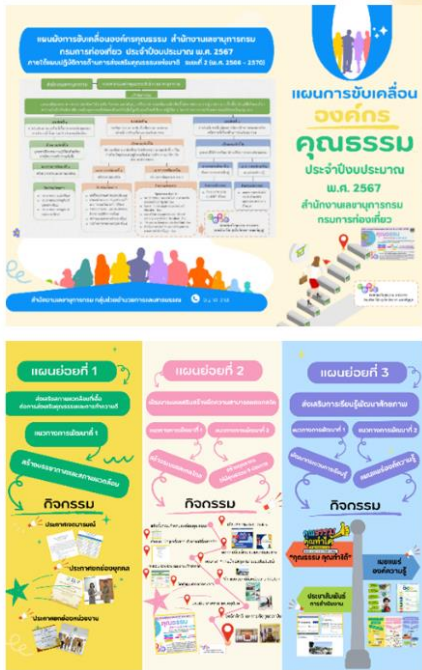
แผนการขับเคลื่อนองค์กรคุณธรรม สำนักงานเลขานุการกรม กรมการท่องเที่ยว ประจำปีงบประมาณ พ.ศ. 2567

ภายใต้แผนปฏิบัติการด้านการส่งเสริมคุณธรรมแห่งชาติ ระยะที่ 2 (พ.ศ. 2566 - 2570)

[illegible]

สำนักงานเลขานุการกรม กลุ่มส่งเสริมวัฒนธรรมและคุณธรรม

แผนการขับเคลื่อน
องค์กร
คุณธรรม
ประจำปีงบประมาณ
พ.ศ. 2567
สำนักงานเลขานุการกรม
กรมการท่องเที่ยว

แผนย่อยที่ 1

ส่งเสริมการพัฒนาคนให้มีความรู้ความเข้าใจด้านคุณธรรมและเศรษฐกิจพอเพียง

แนวทางการพัฒนาที่ 1

สร้างบรรยากาศและสภาพแวดล้อม

กิจกรรม

ประชาสัมพันธ์

ประชาสัมพันธ์บุคคล

ประชาสัมพันธ์หน่วยงาน

แผนย่อยที่ 2

ส่งเสริมและสร้างเครือข่ายความร่วมมือ

แนวทางการพัฒนาที่ 1

แนวทางการพัฒนาที่ 2

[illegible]

กิจกรรม

แผนย่อยที่ 3

ส่งเสริมการเรียนรู้เพื่อพัฒนาศักยภาพ

แนวทางการพัฒนาที่ 1

แนวทางการพัฒนาที่ 2

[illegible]

กิจกรรม

"คุณธรรม คุณทำได้"

ประชาสัมพันธ์การดำเนินงาน

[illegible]